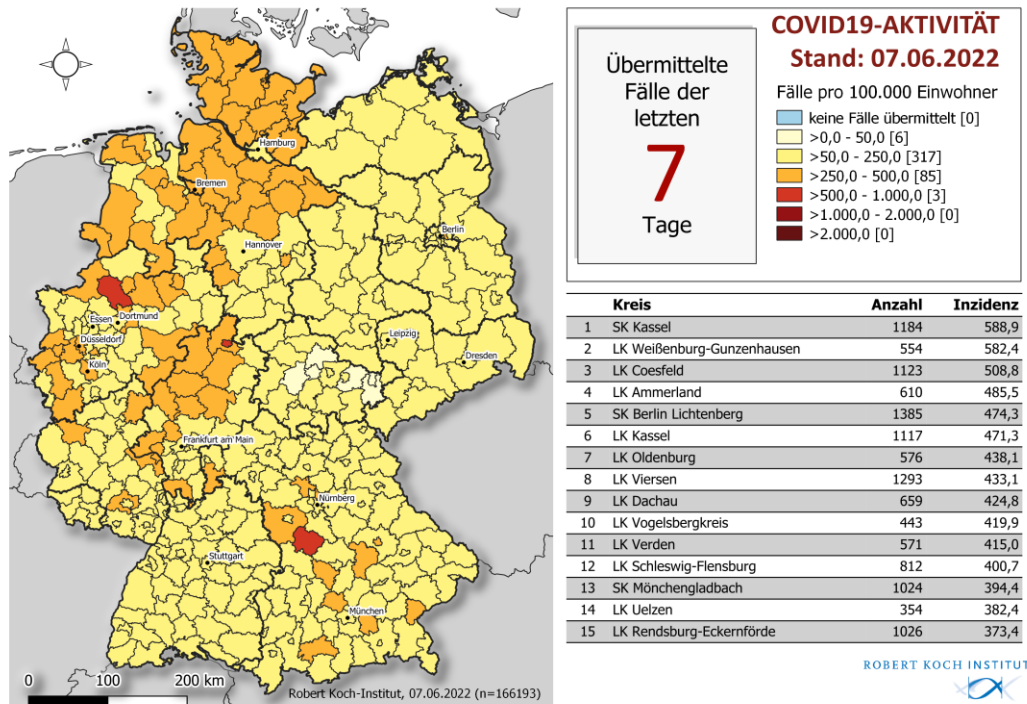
Hamburg
Bremen
Hannover
Berlin
Essen
Dortmund
Düsseldorf
Köln
Leipzig
Dresden
Frankfurt am Main
Nürnberg
Stuttgart
München

0 100 200 km

Robert Koch-Institut, 07.06.2022 (n=166193)

Übermittelte Fälle der letzten
7
Tage

COVID19-AKTIVITÄT
Stand: 07.06.2022

Fälle pro 100.000 Einwohner
keine Fälle übermittelt [0]
>0,0 - 50,0 [6]
>50,0 - 250,0 [317]
>250,0 - 500,0 [85]
>500,0 - 1.000,0 [3]
>1.000,0 - 2.000,0 [0]
>2.000,0 [0]

| | Kreis | Anzahl | Inzidenz |
|---|---|---|---|
| 1 | SK Kassel | 1184 | 588,9 |
| 2 | LK Weißenburg-Gunzenhausen | 554 | 582,4 |
| 3 | LK Coesfeld | 1123 | 508,8 |
| 4 | LK Ammerland | 610 | 485,5 |
| 5 | SK Berlin Lichtenberg | 1385 | 474,3 |
| 6 | LK Kassel | 1117 | 471,3 |
| 7 | LK Oldenburg | 576 | 438,1 |
| 8 | LK Viersen | 1293 | 433,1 |
| 9 | LK Dachau | 659 | 424,8 |
| 10 | LK Vogelsbergkreis | 443 | 419,9 |
| 11 | LK Verden | 571 | 415,0 |
| 12 | LK Schleswig-Flensburg | 812 | 400,7 |
| 13 | SK Mönchengladbach | 1024 | 394,4 |
| 14 | LK Uelzen | 354 | 382,4 |
| 15 | LK Rendsburg-Eckernförde | 1026 | 373,4 |

ROBERT KOCH INSTITUT